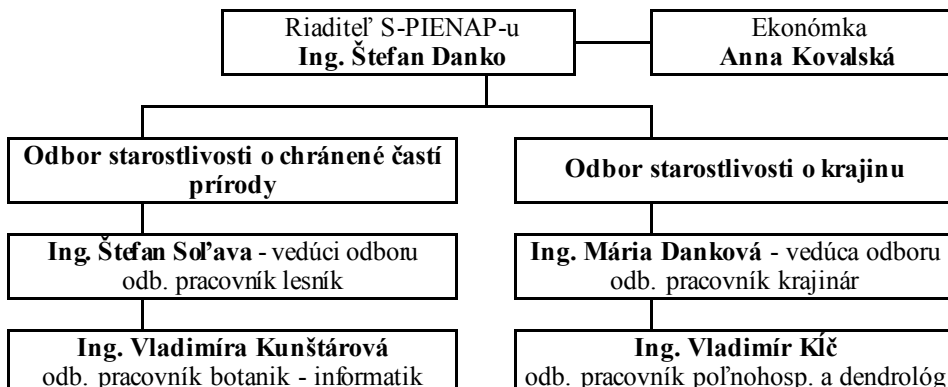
Riaditeľ S-PIENAP-u
**Ing. Štefan Danko**

Ekonómka
**Anna Kovalská**

**Odbor starostlivosti o chránené části prírody**

**Odbor starostlivosti o krajinu**

**Ing. Štefan Soľava** - vedúci odboru
odb. pracovník lesník

**Ing. Mária Danková** - vedúca odboru
odb. pracovník krajinár

**Ing. Vladimíra Kunštárová**
odb. pracovník botanik - informatik

**Ing. Vladimír Klč**
odb. pracovník poľnohosp. a dendrológ